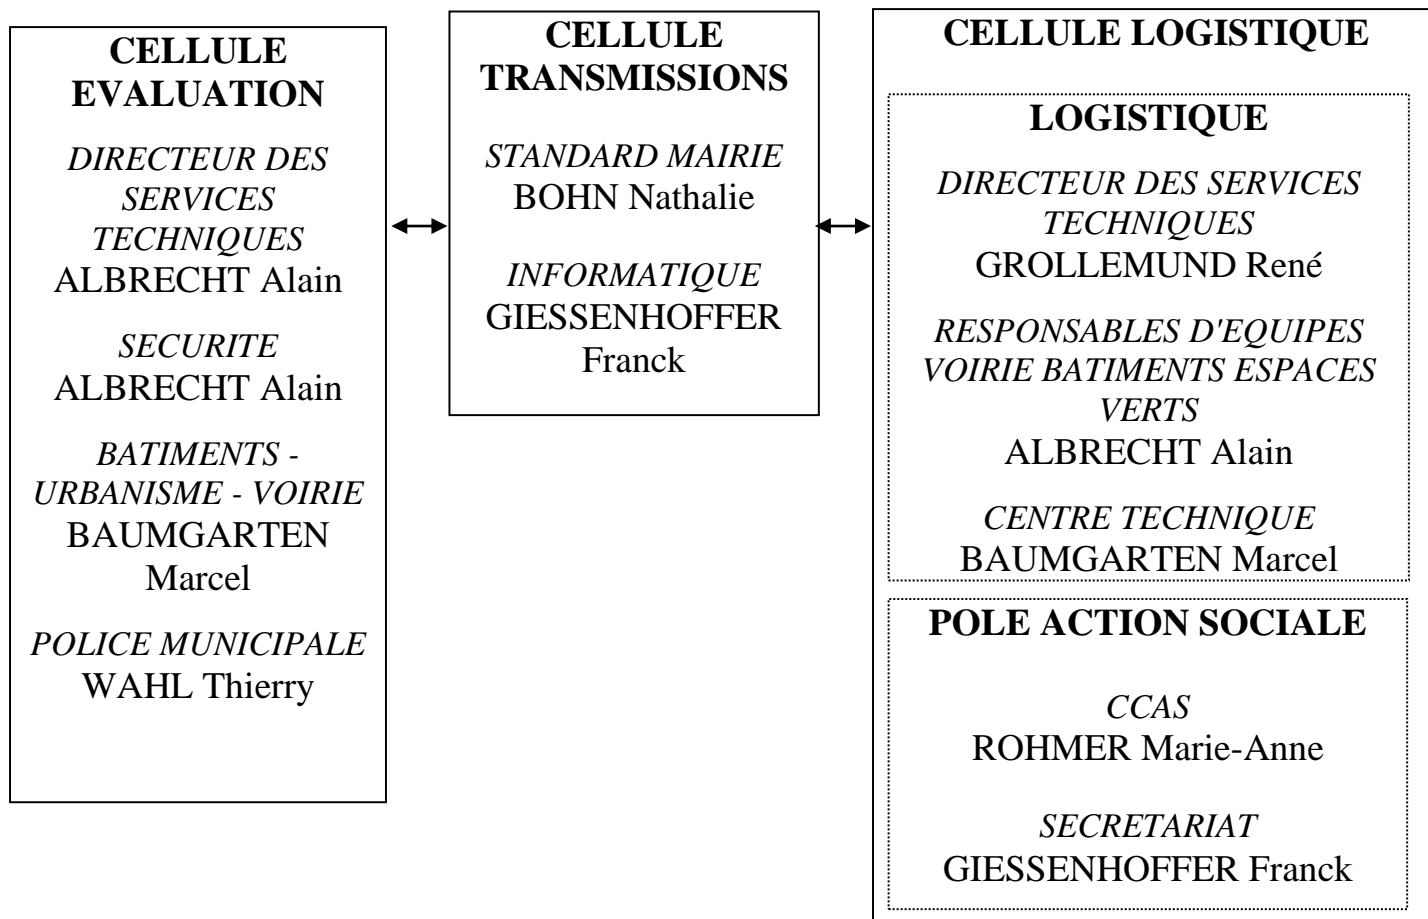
CELLULE EVALUATION

DIRECTEUR DES SERVICES TECHNIQUES
ALBRECHT Alain

SECURITE
ALBRECHT Alain

BATIMENTS - URBANISME - VOIRIE
BAUMGARTEN Marcel

POLICE MUNICIPALE
WAHL Thierry

CELLULE TRANSMISSIONS

STANDARD MAIRIE
BOHN Nathalie

INFORMATIQUE
GIESSENHOFFER Franck

CELLULE LOGISTIQUE

LOGISTIQUE

DIRECTEUR DES SERVICES TECHNIQUES
GROLLEMUND René

RESPONSABLES D'EQUIPES VOIRIE BATIMENTS ESPACES VERTS
ALBRECHT Alain

CENTRE TECHNIQUE
BAUMGARTEN Marcel

POLE ACTION SOCIALE

CCAS
ROHMER Marie-Anne

SECRETARIAT
GIESSENHOFFER Franck